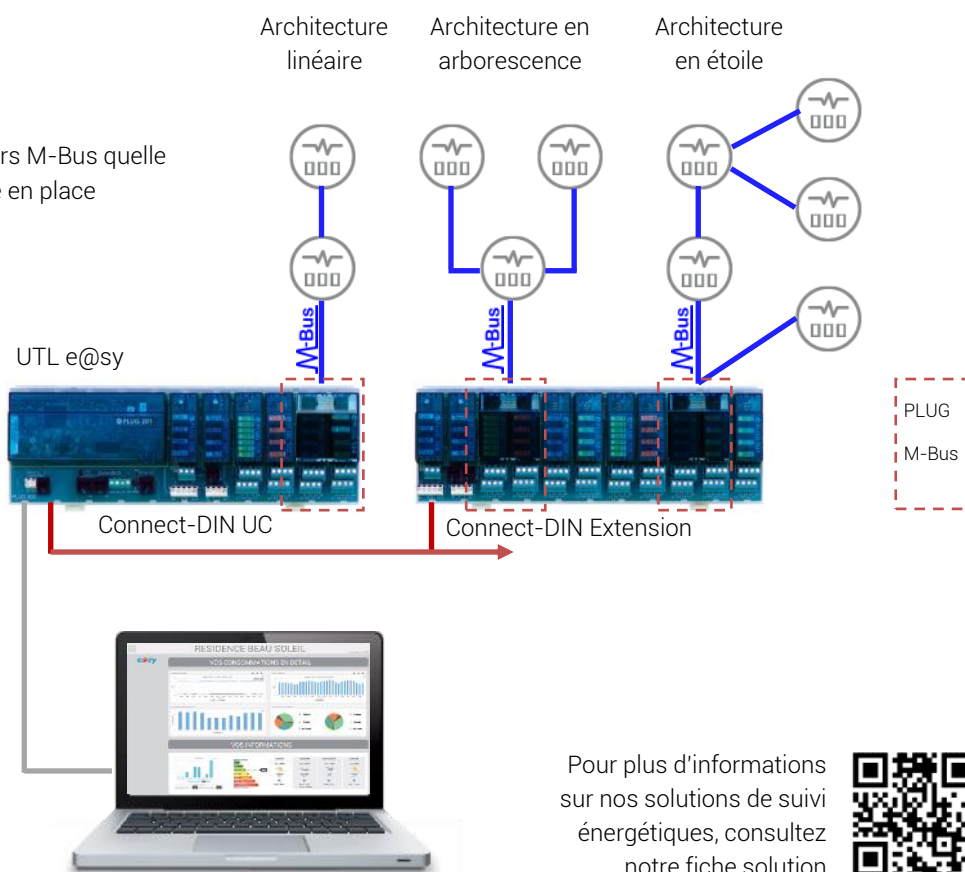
rs M-Bus quelle
e en place

Architecture linéaire

Architecture en arborescence

Architecture en étoile

M-Bus

M-Bus

M-Bus

UTL e@sy

PLUG

M-Bus

Connect-DIN UC

Connect-DIN Extension

RESIDENCE BEAU SOLEIL

VOS CONSOMMATIONS EN DETAIL

VOS INFORMATIONS

Pour plus d'informations sur nos solutions de suivi énergétiques, consultez notre fiche solution